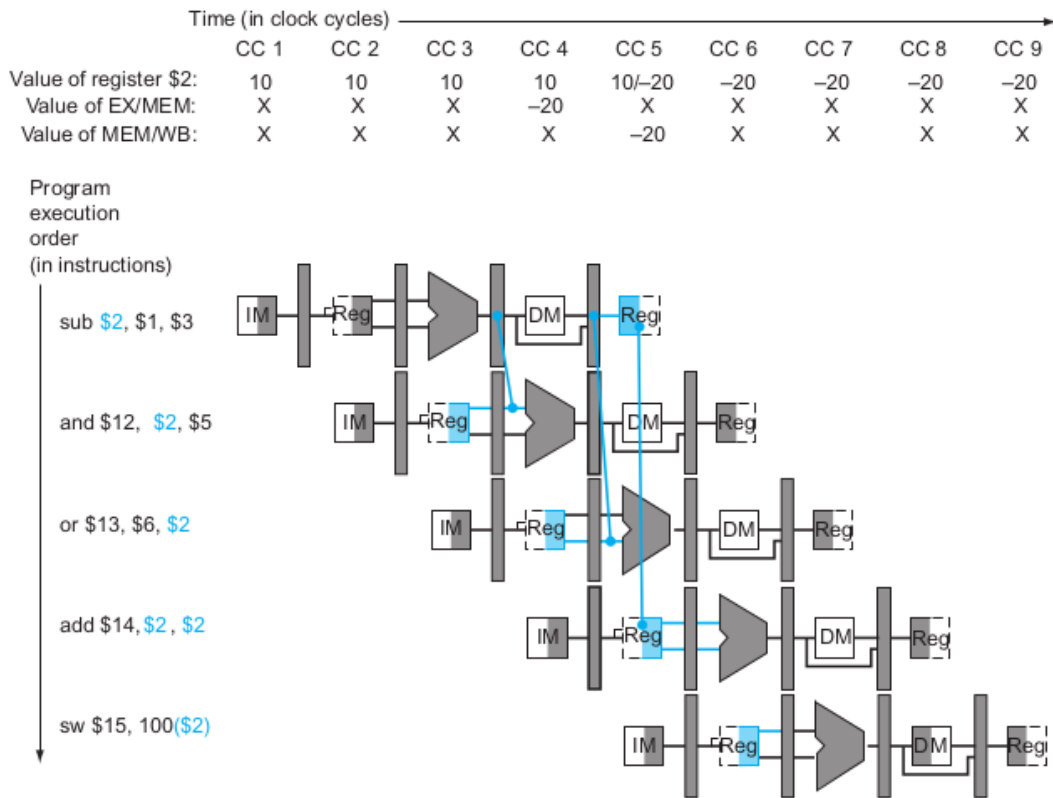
Time (in clock cycles)

| | CC 1 | CC 2 | CC 3 | CC 4 | CC 5 | CC 6 | CC 7 | CC 8 | CC 9 |
|---|---|---|---|---|---|---|---|---|---|
| Value of register \$2: | 10 | 10 | 10 | 10 | 10/–20 | –20 | –20 | –20 | –20 |
| Value of EX/MEM: | X | X | X | –20 | X | X | X | X | X |
| Value of MEM/WB: | X | X | X | X | –20 | X | X | X | X |

Program execution order (in instructions)

sub \$2, \$1, \$3

IM Reg DM Reg

and \$12, \$2, \$5

IM Reg DM Reg

or \$13, \$6, \$2

IM Reg DM Reg

add \$14, \$2, \$2

IM Reg DM Reg

sw \$15, 100(\$2)

IM Reg DM Reg